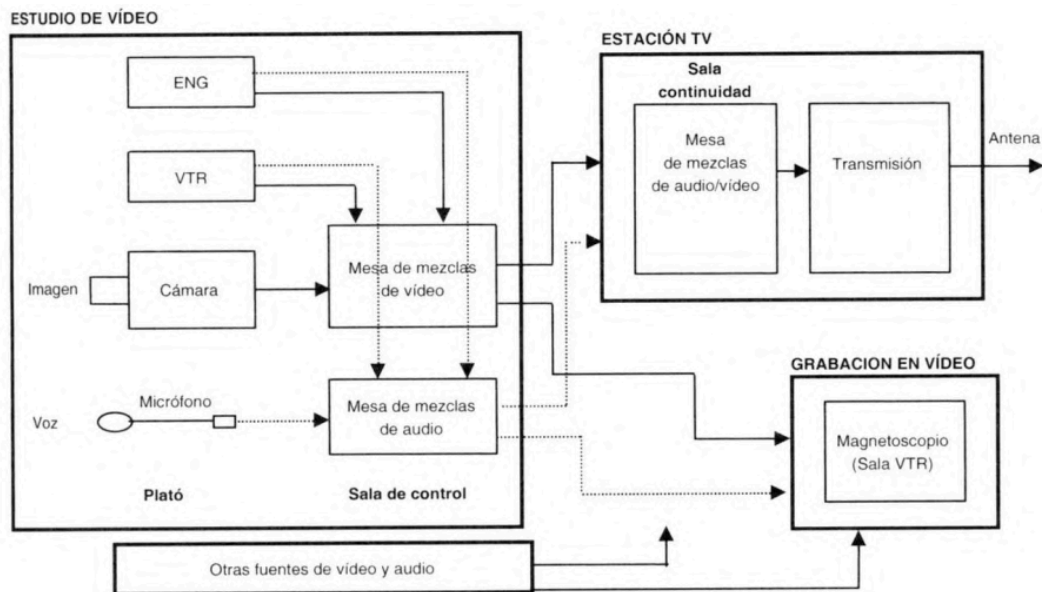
ESTUDIO DE VÍDEO

ENG

VTR

Imagen

Cámara

Mesa de mezclas de vídeo

Voz

Micrófono

Mesa de mezclas de audio

Plató

Sala de control

ESTACIÓN TV

Sala continuidad

Mesa de mezclas de audio/vídeo

Transmisión

Antena

GRABACION EN VÍDEO

Magnetoscopio (Sala VTR)

Otras fuentes de vídeo y audio